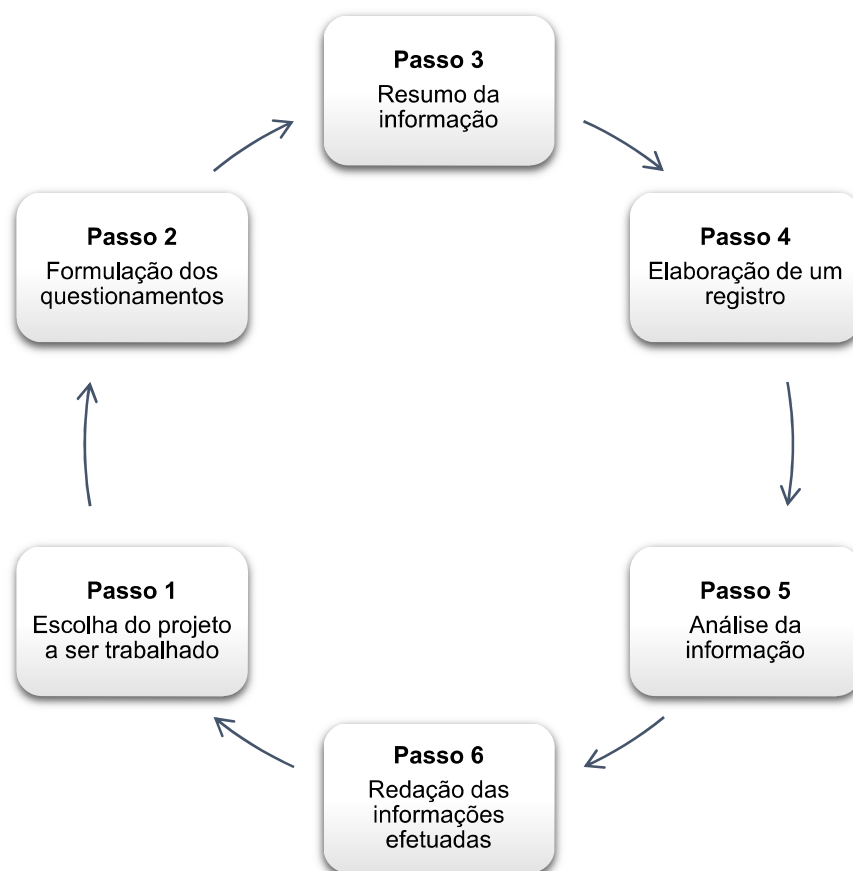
Passo 1
Escolha do projeto a ser trabalhado

Passo 2
Formulação dos questionamentos

Passo 3
Resumo da informação

Passo 4
Elaboração de um registro

Passo 5
Análise da informação

Passo 6
Redação das informações efetuadas